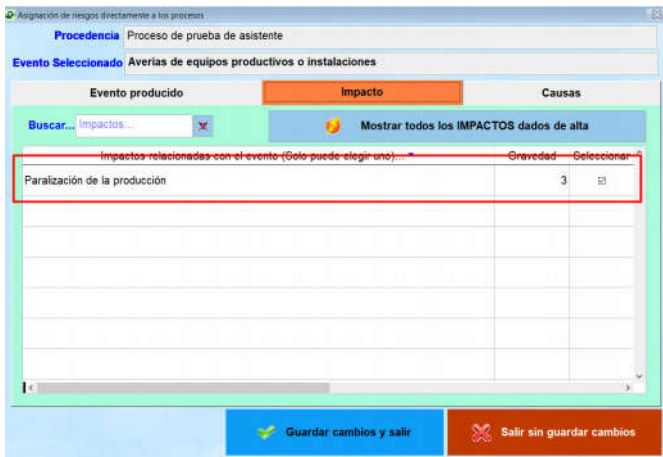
Asignación de riesgos directamente a los procesos

Procedencia Proceso de prueba de asistente

Evento Seleccionado Averias de equipos productivos o instalaciones

Evento producido | Impacto | Causas

Buscar... Impactos...

Mostrar todos los IMPACTOS dados de alta

| Impactos relacionadas con el evento (Solo puede elegir uno)... | Gravedad | Seleccionar |
|---|---|---|
| Paralización de la producción | 3 | ☑ |

Guardar cambios y salir

Salir sin guardar cambios